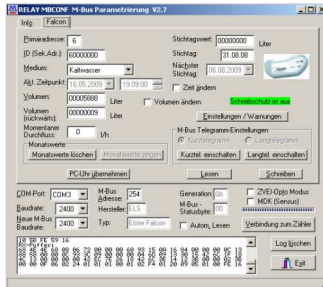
RELAY MBCONF M-Bus Parametrierung V2.7

Info | Falcon

Primäradresse: 6
ID (Sek.Adr.): 60000000
Medium: Kaltwasser
Akt. Zeitpunkt: 16.05.2009 19:09:00
Zeit ändern
Volumen: 00005888 Liter
Volumen (rückwärts): 00000009 Liter
Volumen ändern
Momentaner Durchfluss: 0 l/h
Monatswerte
Monatswerte löschen
Monatswerte zeigen
PC-Uhr übernehmen

Stichtagswert: 00000000 Liter
Stichtag: 31.08.08
Nächster Stichtag: 06.08.2009
Schreibschutz ist aus
Einstellungen / Warnungen
M-Bus Telegramm-Einstellungen
Kurztelegramm
Langtelegramm
Kurztel. einschalten
Langtel. einschalten
Lesen
Schreiben

COM-Port: COM3
Baudrate: 2400
Neue M-Bus Baudrate: 2400
M-Bus Adresse: 254
Hersteller: ELS
Typ: Elster Falcon
Generation: 0A
M-Bus - Statusbyte: 00
Autom. Lesen
ZVEI-Opto Modus
MDK (Sensus)
Verbindung zum Zähler

10 7B FE 79 16
RX-Puffer:
68 50 50 68 08 06 72 00 00 00 60 93 15 0A 07 B0 00 00 00 0C
13 88 58 00 00 0C 13 88 58 00 00 00 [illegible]
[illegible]

Log löschen
Exit